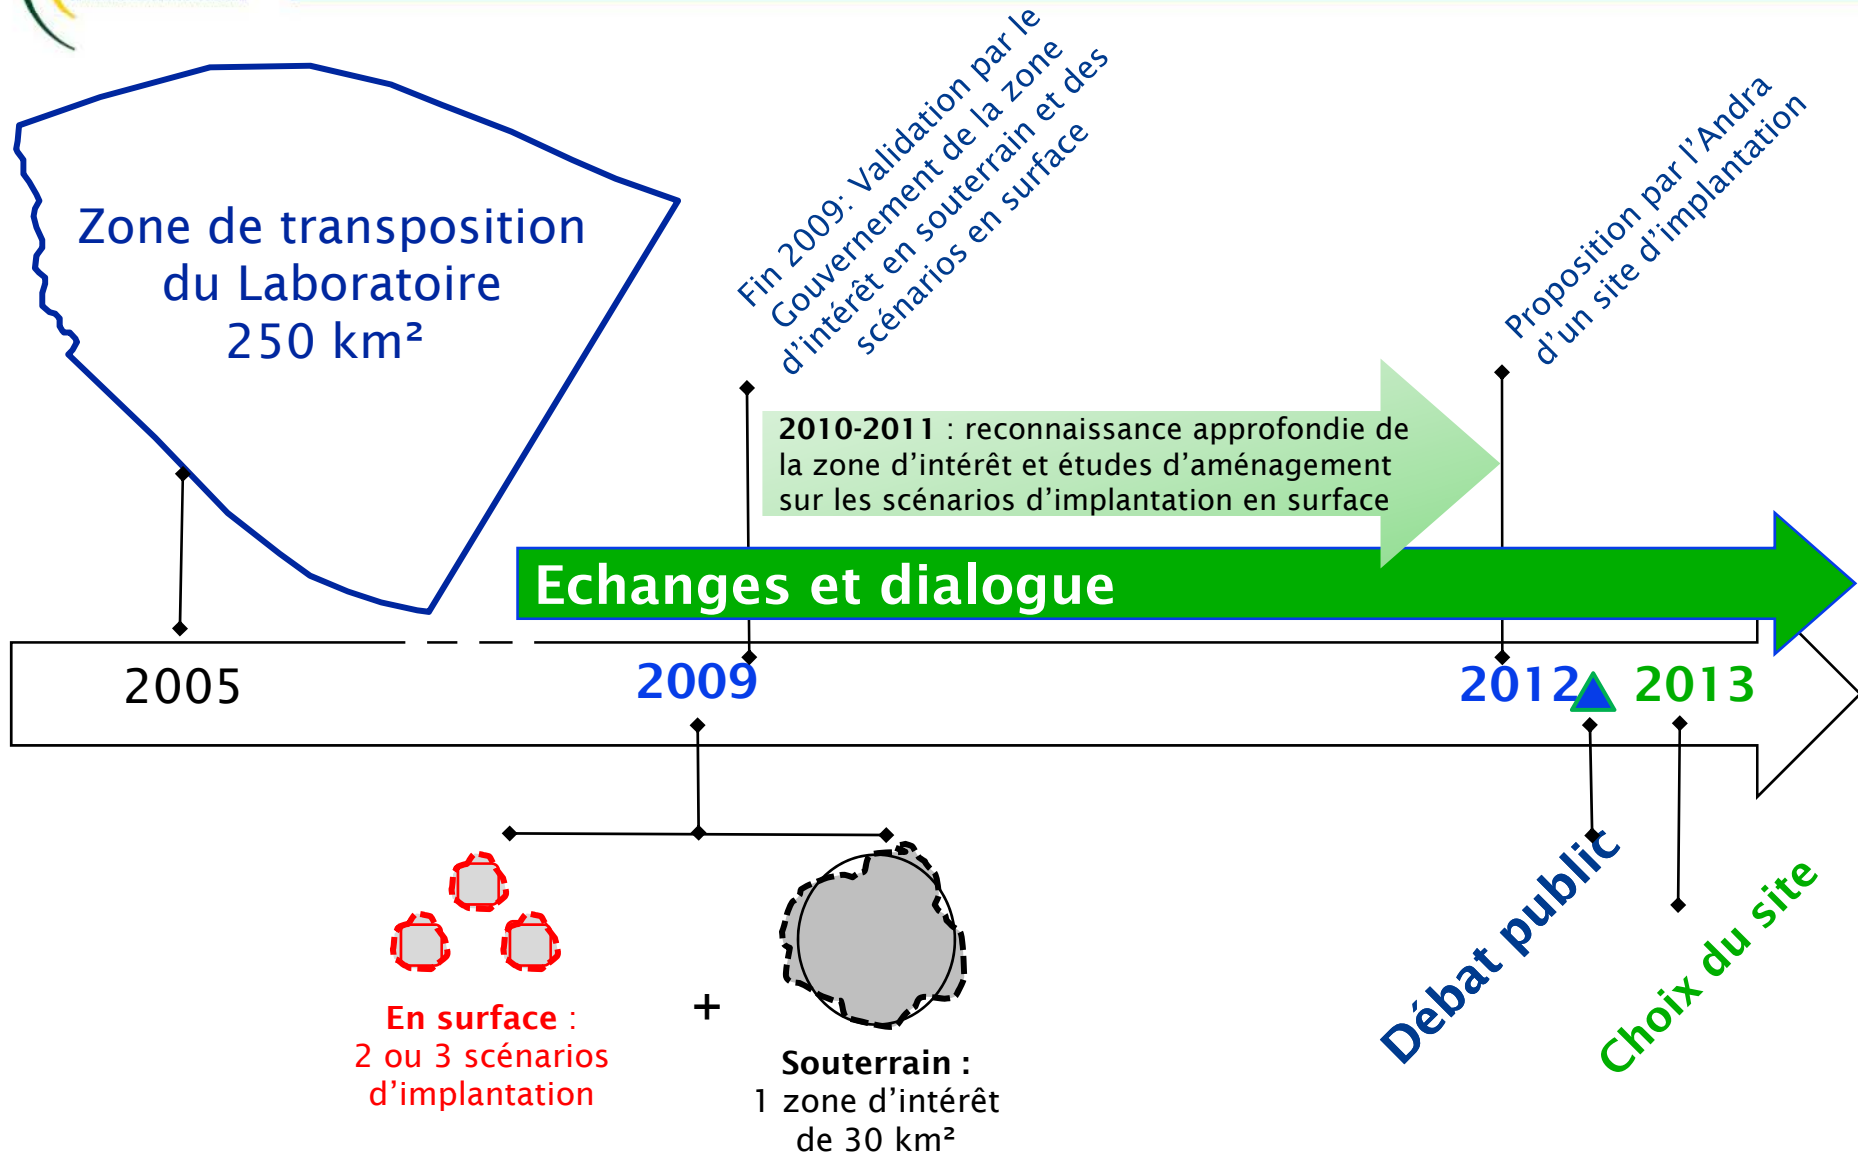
Zone de transposition du Laboratoire 250 km²

Fin 2009: Validation par le Gouvernement de la zone d'intérêt en souterrain et des scénarios en surface

Proposition par l'Andra d'un site d'implantation

**2010-2011** : reconnaissance approfondie de la zone d'intérêt et études d'aménagement sur les scénarios d'implantation en surface

Echanges et dialogue

2005

2009

2012

2013

En surface : 2 ou 3 scénarios d'implantation

+

Souterrain : 1 zone d'intérêt de 30 km²

Débat public

Choix du site